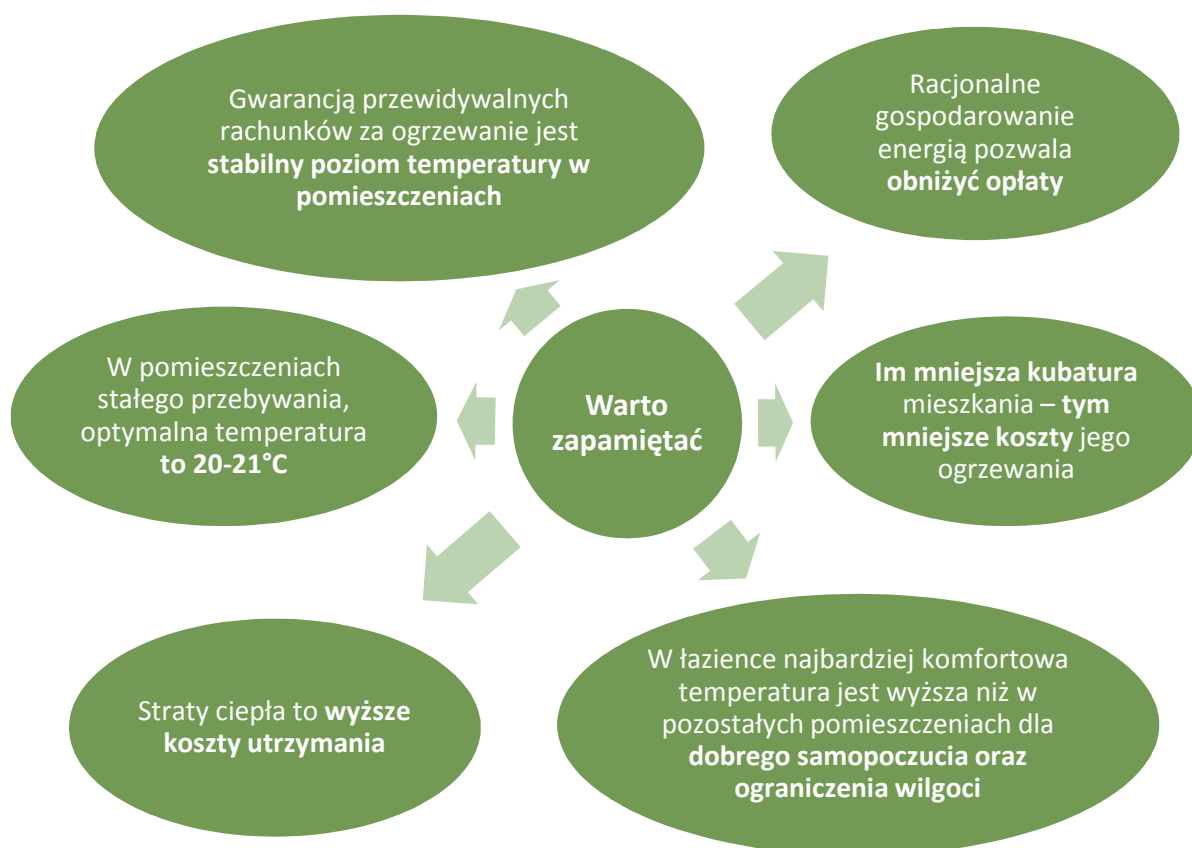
Gwarancją przewidywalnych rachunków za ogrzewanie jest stabilny poziom temperatury w pomieszczeniach

Racjonalne gospodarowanie energią pozwala obniżyć opłaty

W pomieszczeniach stałego przebywania, optymalna temperatura to 20-21°C

Warto zapamiętać

Im mniejsza kubatura mieszkania – tym mniejsze koszty jego ogrzewania

Straty ciepła to wyższe koszty utrzymania

W łazience najbardziej komfortowa temperatura jest wyższa niż w pozostałych pomieszczeniach dla dobrego samopoczucia oraz ograniczenia wilgoci